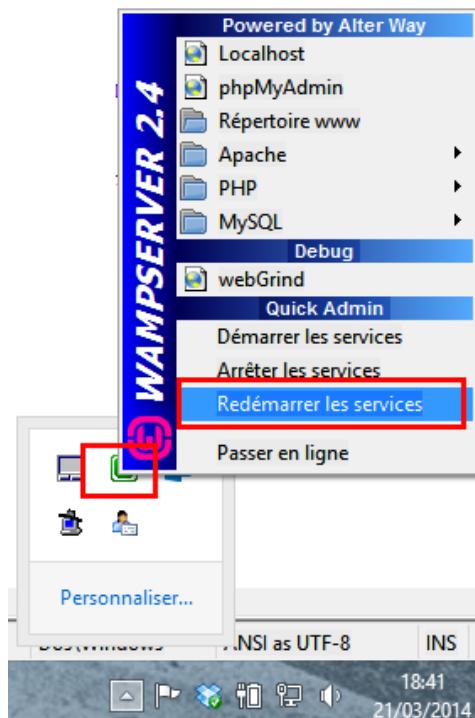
Powered by Alter Way
Localhost
phpMyAdmin
Répertoire www
Apache
PHP
MySQL
Debug
webGrind
Quick Admin
Démarrer les services
Arrêter les services
Redémarrer les services
Passer en ligne

WAMPSERVER 2.4

Personnaliser...

Dos\Windows
ANSI as UTF-8
INS

18:41
21/03/2014